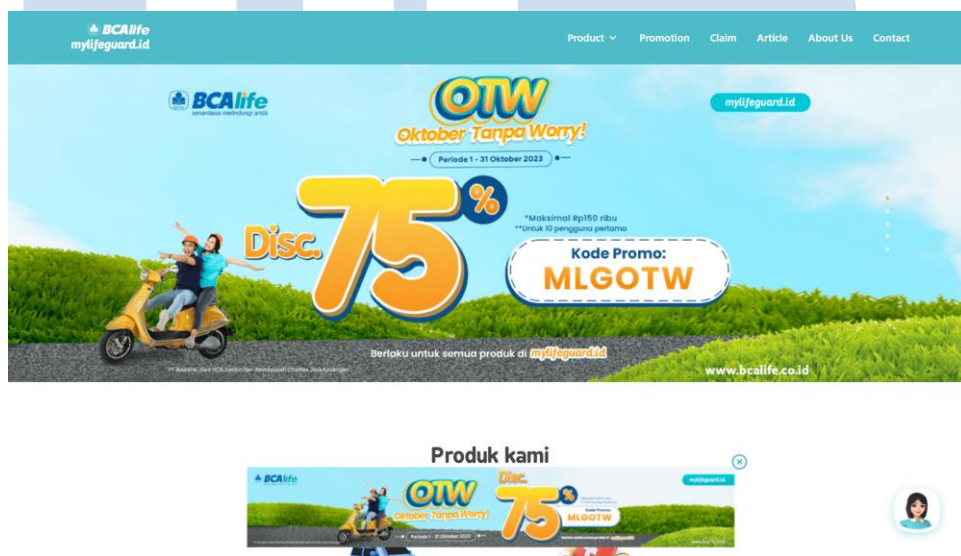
BCAlife
mylifeguard.id

Product
Promotion
Claim
Article
About Us
Contact

BCAlife
senantiasa melindungi anda

OTW
Oktober Tanpa Worry!
Periode 1 - 31 Oktober 2023

mylifeguard.id

Disc. 75%

*Maksimal Rp150 ribu
**Untuk 10 pengguna pertama

Kode Promo:
MLGOTW

Berlaku untuk semua produk di mylifeguard.id

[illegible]

www.bcalife.co.id

Produk kami

BCAlife
OTW
Oktober Tanpa Worry!
Periode 1 - 31 Oktober 2023
Disc. 75%
Kode Promo:
MLGOTW
mylifeguard.id
www.bcalife.co.id